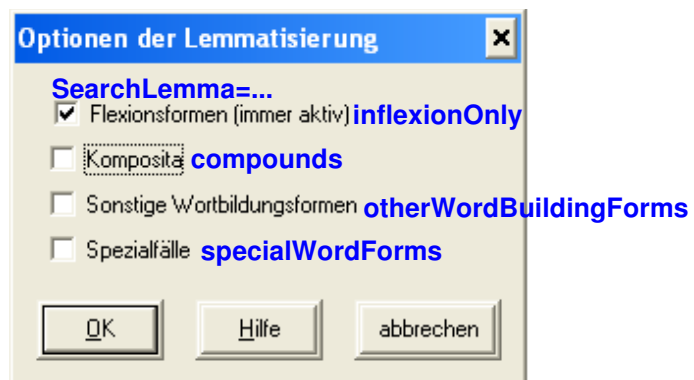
Optionen der Lemmatisierung

×

SearchLemma=...

Flexionsformen (immer aktiv) inflexionOnly

Komposita compounds

Sonstige Wortbildungsformen otherWordBuildingForms

Spezialfälle specialWordForms

OK

Hilfe

abbrechen